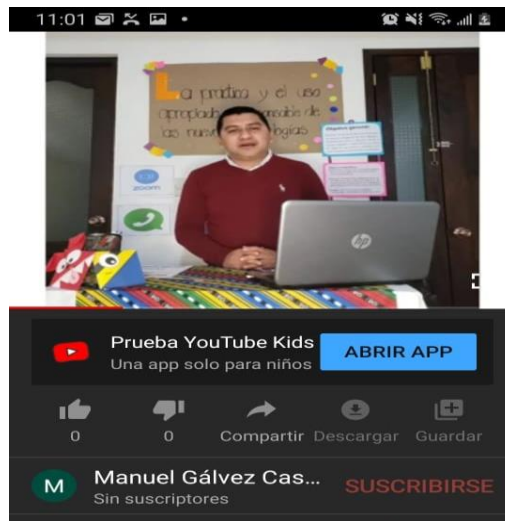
11:01

La practica y el uso apropiado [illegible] de las nuevas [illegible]logías

Objetivo general:

zoom

Prueba YouTube Kids
Una app solo para niños
ABRIR APP

0
0
Compartir
Descargar
Guardar

M
Manuel Gálvez Cas...
Sin suscriptores
SUSCRIBIRSE